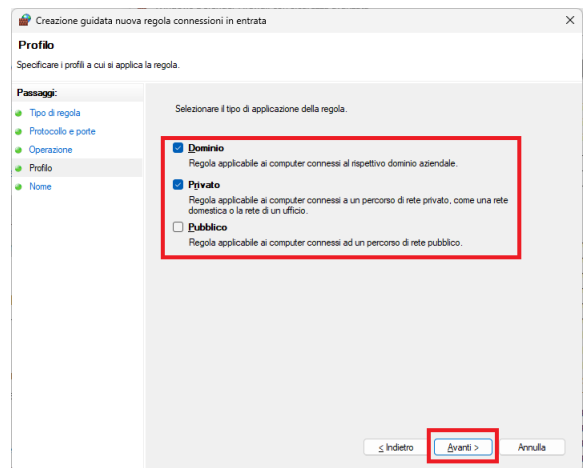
Creazione guidata nuova regola connessioni in entrata

Profilo

Specificare i profili a cui si applica la regola.

Passaggi:
Tipo di regola
Protocollo e porte
Operazione
Profilo
Nome

Selezionare il tipo di applicazione della regola.

Dominio
Regola applicabile ai computer connessi al rispettivo dominio aziendale.

Privato
Regola applicabile ai computer connessi a un percorso di rete privato, come una rete domestica o la rete di un ufficio.

Pubblico
Regola applicabile ai computer connessi ad un percorso di rete pubblico.

< Indietro
Avanti >
Annulla